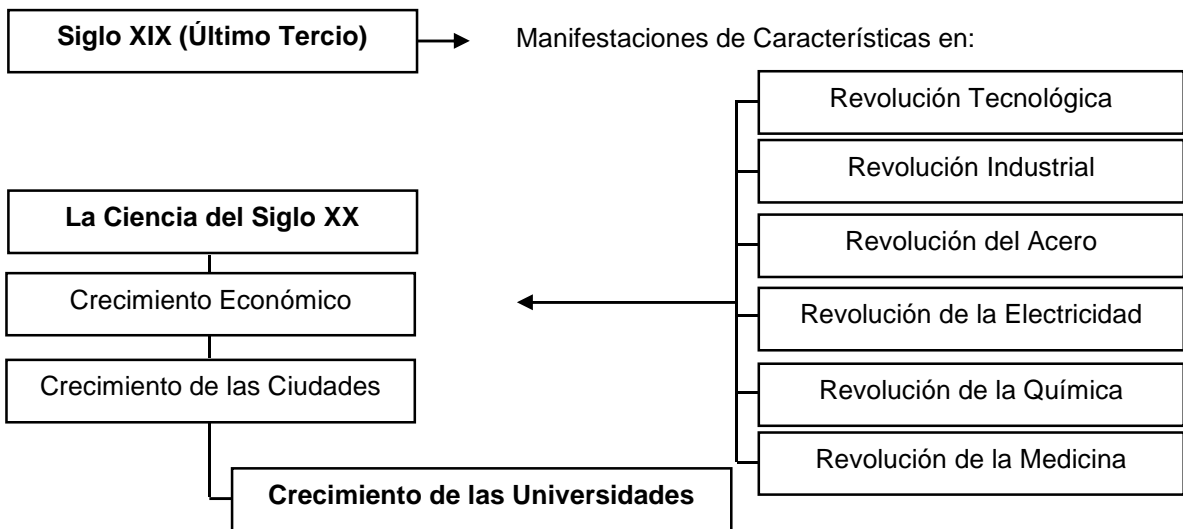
Siglo XIX (Último Tercio)

Manifestaciones de Características en:

Revolución Tecnológica

Revolución Industrial

Revolución del Acero

Revolución de la Electricidad

Revolución de la Química

Revolución de la Medicina

La Ciencia del Siglo XX

Crecimiento Económico

Crecimiento de las Ciudades

Crecimiento de las Universidades